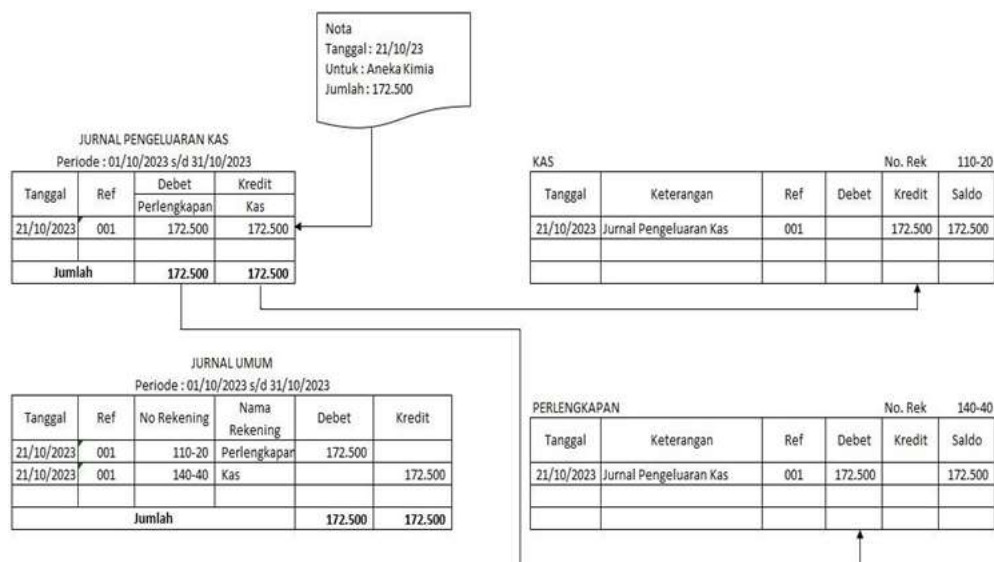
Nota
Tanggal : 21/10/23
Untuk : Aneka Kimia
Jumlah : 172.500

JURNAL PENGELUARAN KAS
Periode : 01/10/2023 s/d 31/10/2023

| Tanggal | Ref | Debet | Kredit |
|---|---|---|---|
| | | Perlengkapan | Kas |
| 21/10/2023 | 001 | 172.500 | 172.500 |
| | | | |
| Jumlah | | 172.500 | 172.500 |

KAS | No. Rek 110-20

| Tanggal | Keterangan | Ref | Debet | Kredit | Saldo |
|---|---|---|---|---|---|
| 21/10/2023 | Jurnal Pengeluaran Kas | 001 | | 172.500 | 172.500 |
| | | | | | |
| | | | | | |

JURNAL UMUM
Periode : 01/10/2023 s/d 31/10/2023

| Tanggal | Ref | No Rekening | Nama Rekening | Debet | Kredit |
|---|---|---|---|---|---|
| 21/10/2023 | 001 | 110-20 | Perlengkapan | 172.500 | |
| 21/10/2023 | 001 | 140-40 | Kas | | 172.500 |
| | | | | | |
| Jumlah | | | | 172.500 | 172.500 |

PERLENGKAPAN | No. Rek 140-40

| Tanggal | Keterangan | Ref | Debet | Kredit | Saldo |
|---|---|---|---|---|---|
| 21/10/2023 | Jurnal Pengeluaran Kas | 001 | 172.500 | | 172.500 |
| | | | | | |
| | | | | | |